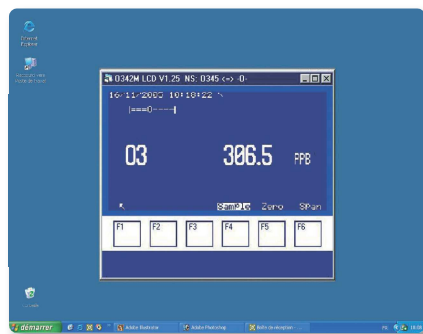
Internet Explorer

Favoris réseau

0342M LCD V1.25 NS: 0345 <-> ·0·

16/11/2003 10:18:22

|===0-----|

03

306.5

PPB

Sample

Zero

SPan

F1

F2

F3

F4

F5

F6

Corbeille

démarrer

Adobe Illustrator

Adobe Photoshop

Boîte de réception

FR

10:18